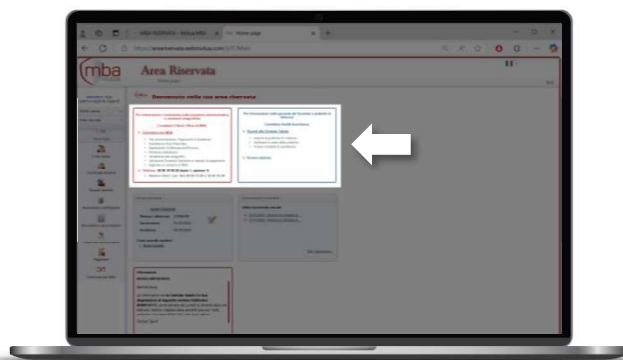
AREA RISERVATA - Mutua MBA
Home page
https://www.areariservata.mbamutua.com

mba
Area Riservata
Home page

Benvenuto nella tua area riservata

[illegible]

Contatta il Back Office di MBA

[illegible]

Contatta l'Ufficio Assistenza

Reparto Ufficio Salute

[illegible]

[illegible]